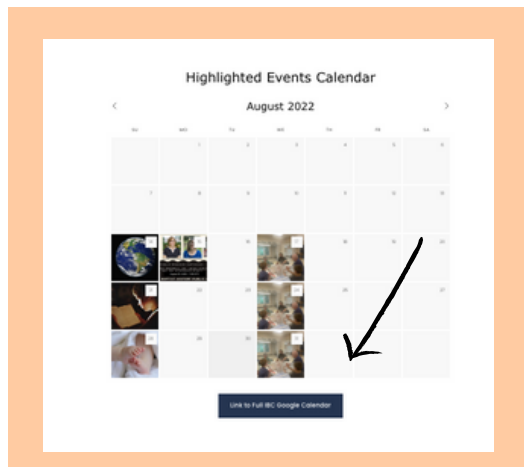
Highlighted Events Calendar

August 2022

| SU | MO | TU | WE | TH | FR | SA |
|---|---|---|---|---|---|---|
| | 1 | 2 | 3 | 4 | 5 | 6 |
| 7 | 8 | 9 | 10 | 11 | 12 | 13 |
| 14 | 15 | 16 | 17 | 18 | 19 | 20 |
| 21 | 22 | 23 | 24 | 25 | 26 | 27 |
| 28 | 29 | 30 | 31 | | | |

Link to Full IBC Google Calendar